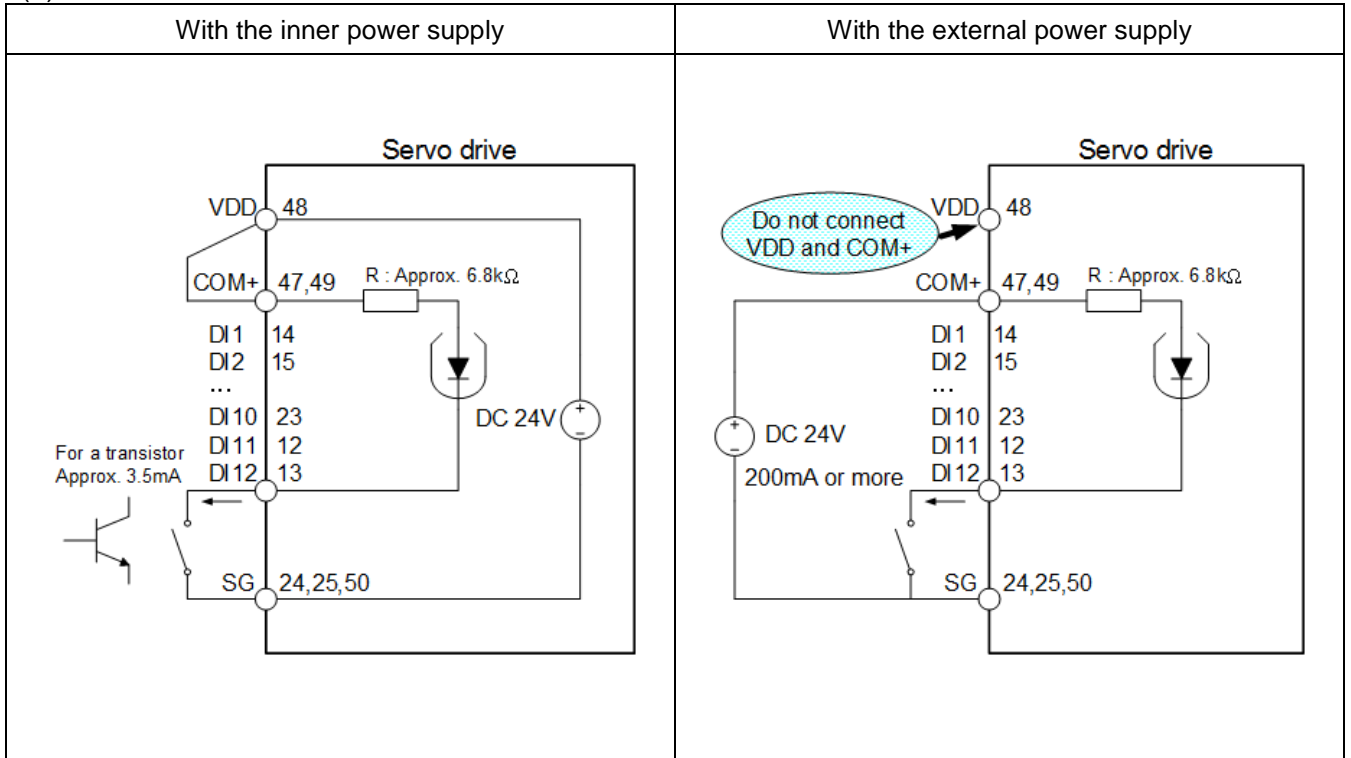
| With the inner power supply | With the external power supply |
|---|---|
| Servo drive<br>VDD 48<br>COM+ 47,49<br>R : Approx. 6.8kΩ<br>DI1 14<br>DI2 15<br>...<br>DI10 23<br>DI11 12<br>DI12 13<br>DC 24V<br>For a transistor<br>Approx. 3.5mA<br>SG 24,25,50 | Servo drive<br>Do not connect VDD and COM+<br>VDD 48<br>COM+ 47,49<br>R : Approx. 6.8kΩ<br>DI1 14<br>DI2 15<br>...<br>DI10 23<br>DC 24V<br>DI11 12<br>200mA or more<br>DI12 13<br>SG 24,25,50 |